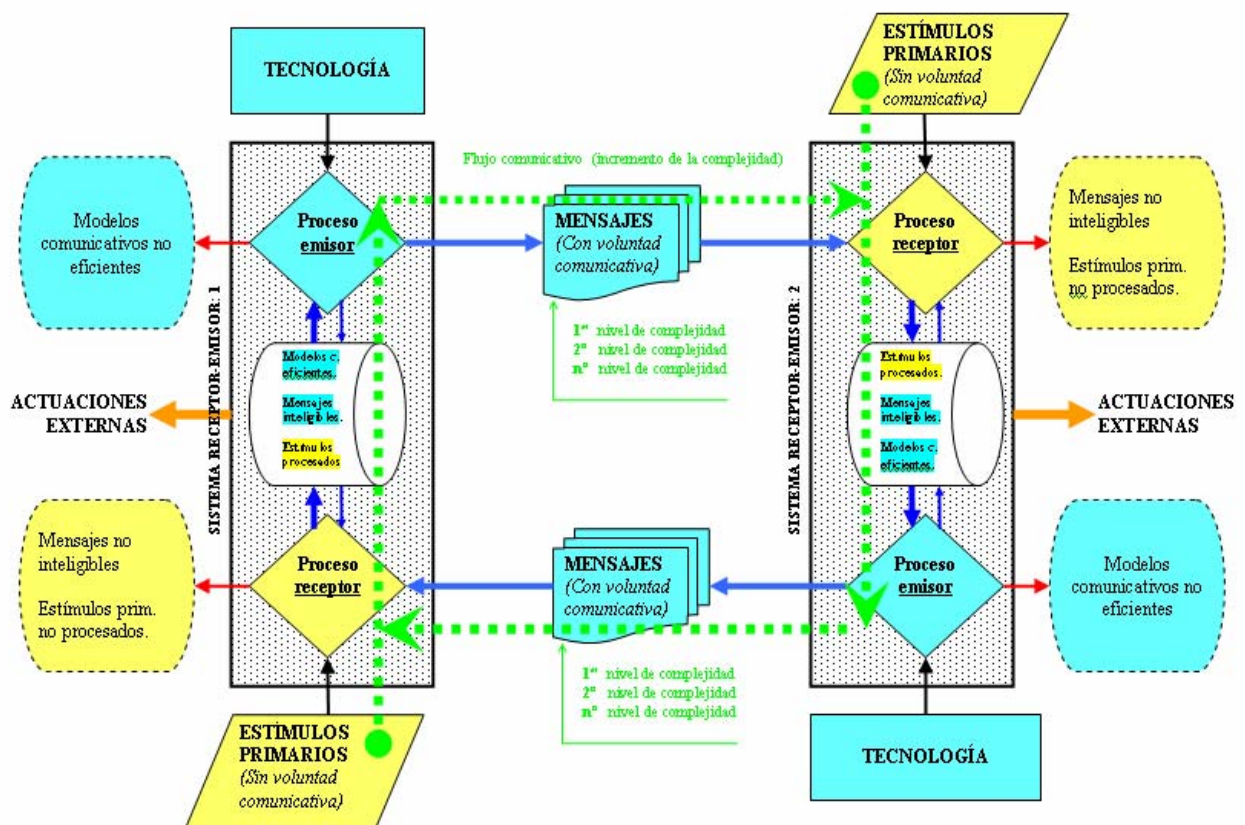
TECNOLOGÍA

ESTÍMULOS PRIMARIOS
(Sin voluntad comunicativa)

Flujo comunicativo (incremento de la complejidad)

Modelos comunicativos no eficientes

Proceso emisor

MENSAJES
(Con voluntad comunicativa)

Proceso receptor

Mensajes no inteligibles

Estímulos prim. no procesados.

$1^{er}$ nivel de complejidad
$2^{o}$ nivel de complejidad
$n^{o}$ nivel de complejidad

SISTEMA RECEPTOR-EMISOR: 1

Modelos c. eficientes.

Mensajes inteligibles.

Estímulos procesados

ACTUACIONES EXTERNAS

SISTEMA RECEPTOR-EMISOR: 2

Estímulos procesados.

Mensajes inteligibles.

Modelos c. eficientes.

ACTUACIONES EXTERNAS

Mensajes no inteligibles

Estímulos prim. no procesados.

Proceso receptor

MENSAJES
(Con voluntad comunicativa)

Proceso emisor

Modelos comunicativos no eficientes

$1^{er}$ nivel de complejidad
$2^{o}$ nivel de complejidad
$n^{o}$ nivel de complejidad

ESTÍMULOS PRIMARIOS
(Sin voluntad comunicativa)

TECNOLOGÍA